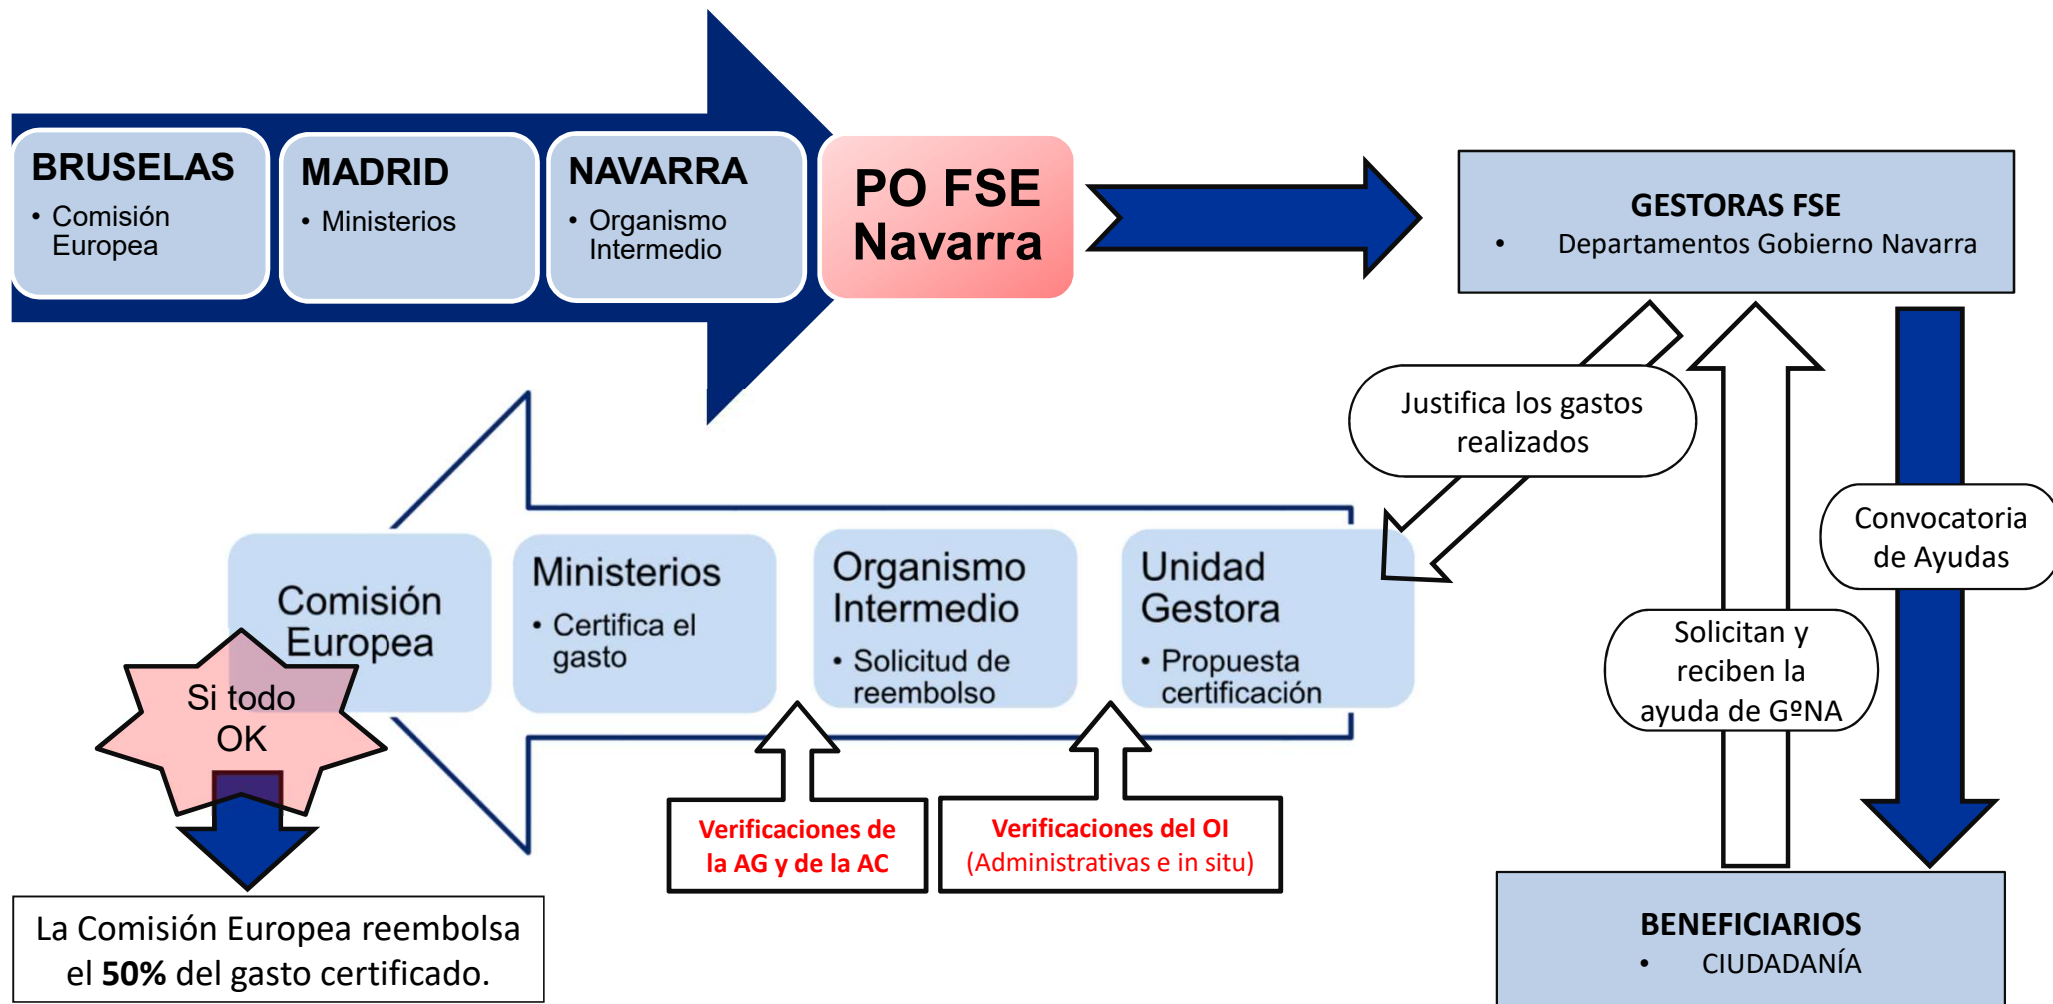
BRUSELAS
• Comisión Europea

MADRID
• Ministerios

NAVARRA
• Organismo Intermedio

PO FSE Navarra

GESTORAS FSE
• Departamentos Gobierno Navarra

Justifica los gastos realizados

Convocatoria de Ayudas

Solicitan y reciben la ayuda de GºNA

Comisión Europea

Ministerios
• Certifica el gasto

Organismo Intermedio
• Solicitud de reembolso

Unidad Gestora
• Propuesta certificación

Si todo OK

Verificaciones de la AG y de la AC

Verificaciones del OI
(Administrativas e in situ)

La Comisión Europea reembolsa el **50%** del gasto certificado.

BENEFICIARIOS
• CIUDADANÍA